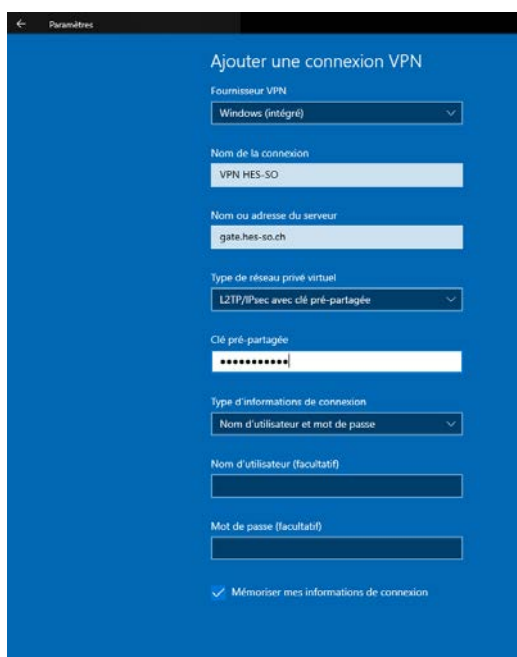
Paramètres

Ajouter une connexion VPN

Fournisseur VPN

Windows (intégré)

Nom de la connexion

VPN HES-SO

Nom ou adresse du serveur

gate.hes-so.ch

Type de réseau privé virtuel

L2TP/IPsec avec clé pré-partagée

Clé pré-partagée

•••••••••••

Type d'informations de connexion

Nom d'utilisateur et mot de passe

Nom d'utilisateur (facultatif)

Mot de passe (facultatif)

Mémoriser mes informations de connexion